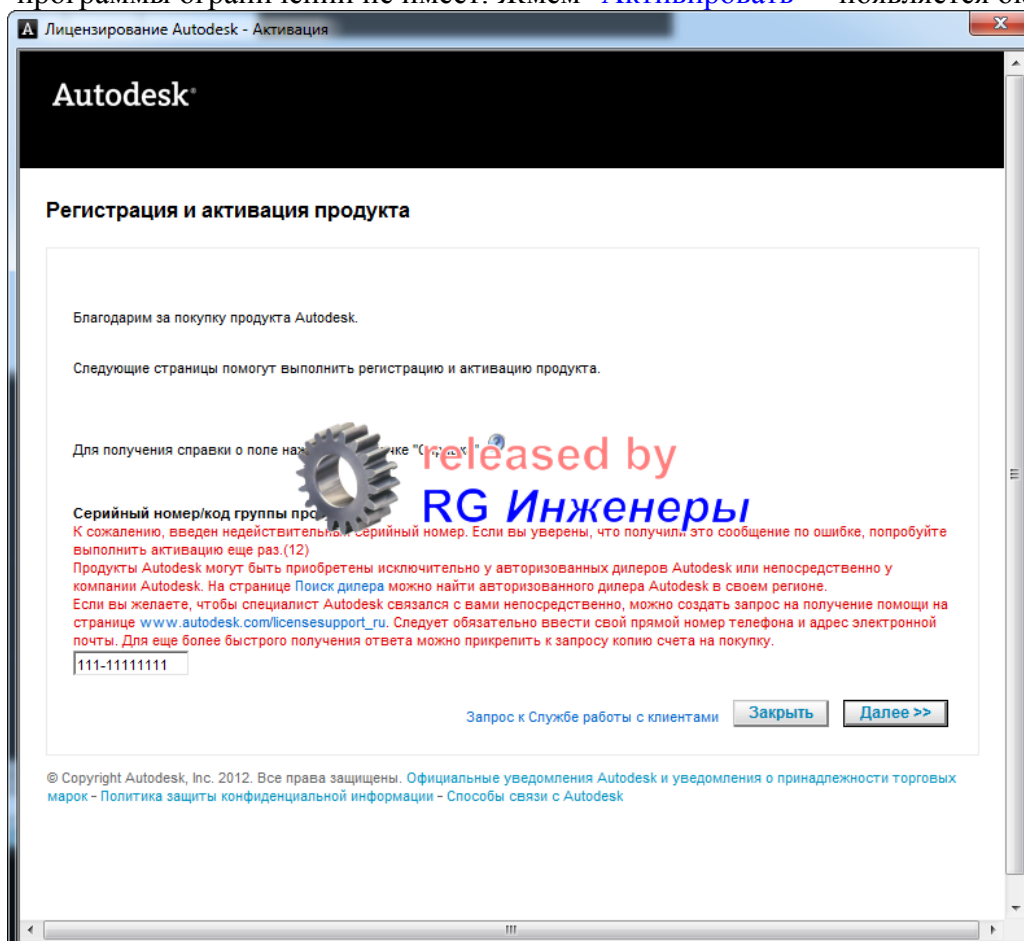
программы ограничений не имеет. Жмем "Активировать" — появляется ок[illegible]

Лицензирование Autodesk - Активация

Autodesk

Регистрация и активация продукта

Благодарим за покупку продукта Autodesk.

Следующие страницы помогут выполнить регистрацию и активацию продукта.

Для получения справки о поле на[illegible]ке "С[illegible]"

released by
RG Инженеры

Серийный номер/код группы про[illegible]
К сожалению, введен недействительн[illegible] серийный номер. Если вы уверены, что получили это сообщение по ошибке, попробуйте выполнить активацию еще раз.(12)
Продукты Autodesk могут быть приобретены исключительно у авторизованных дилеров Autodesk или непосредственно у компании Autodesk. На странице Поиск дилера можно найти авторизованного дилера Autodesk в своем регионе.
Если вы желаете, чтобы специалист Autodesk связался с вами непосредственно, можно создать запрос на получение помощи на странице www.autodesk.com/licensesupport_ru. Следует обязательно ввести свой прямой номер телефона и адрес электронной почты. Для еще более быстрого получения ответа можно прикрепить к запросу копию счета на покупку.

111-11111111

Запрос к Службе работы с клиентами Закрыть Далее >>

© Copyright Autodesk, Inc. 2012. Все права защищены. Официальные уведомления Autodesk и уведомления о принадлежности торговых марок - Политика защиты конфиденциальной информации - Способы связи с Autodesk